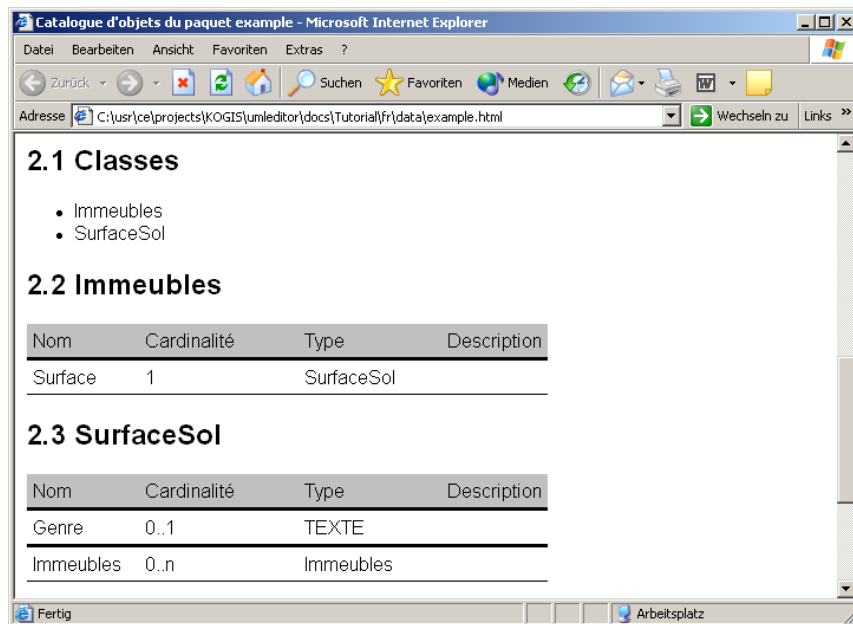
Catalogue d'objets du paquet example - Microsoft Internet Explorer

Datei Bearbeiten Ansicht Favoriten Extras ?

Zurück Suchen Favoriten Medien

Adresse C:\usr\ce\projects\KOGIS\umleditor\docs\Tutorial\fr\data\example.html Wechseln zu Links »

2.1 Classes

- Immeubles
- SurfaceSol

2.2 Immeubles

| Nom | Cardinalité | Type | Description |
|---|---|---|---|
| Surface | 1 | SurfaceSol | |

2.3 SurfaceSol

| Nom | Cardinalité | Type | Description |
|---|---|---|---|
| Genre | 0..1 | TEXTE | |
| Immeubles | 0..n | Immeubles | |

Fertig Arbeitsplatz